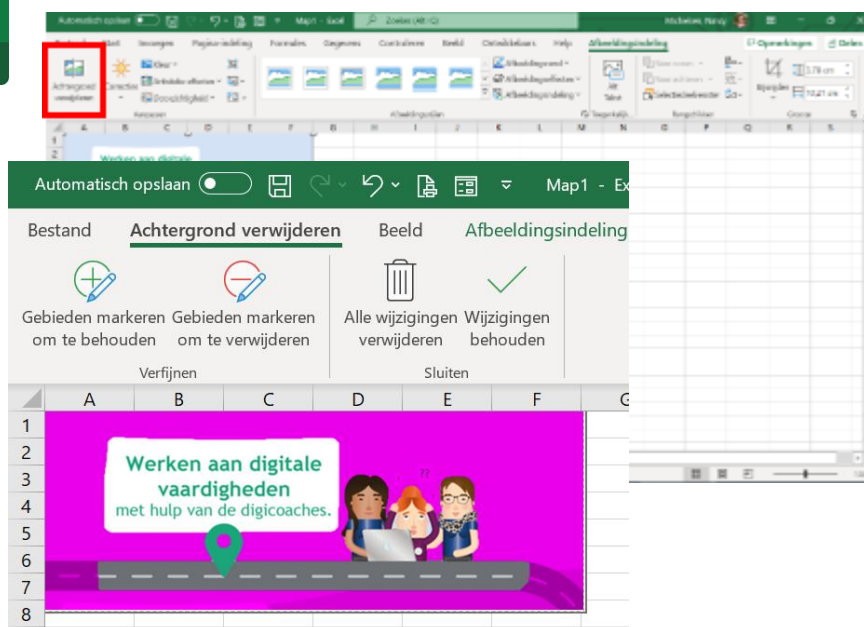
Automatisch opslaan  Map1 - Excel  Zoeken (Alt+Q)  Michielsen, Nancy

Bestand  Start  Invoegen  Pagina-indeling  Formules  Gegevens  Controleren  Beeld  Ontwikkelaars  Help  Afbeeldingsindeling  Opmerkingen  Delen

Achtergrond verwijderen  Correcties  Kleur  Artistieke effecten  Doorzichtigheid  Aanpassen  Afbeeldingsstijlen  Afbeeldingsrand  Afbeeldingseffecten  Afbeeldingsindeling  Alt-tekst  Toegankelijkheid  Naar voren  Naar achteren  Selectiedeelvenster  Schikken  Bijsnijden  3,78 cm  10,41 cm  Grootte

A B C D E F G H I J K L M N O P Q R S

Werken aan digitale

Automatisch opslaan  Map1 - Ex

Bestand  Achtergrond verwijderen  Beeld  Afbeeldingsindeling

Gebieden markeren om te behouden  Gebieden markeren om te verwijderen  Alle wijzigingen verwijderen  Wijzigingen behouden

Verfijnen  Sluiten

| | A | B | C | D | E | F | G |
|---|---|---|---|---|---|---|---|
| 1 | | | | | | | |
| 2 | | | | | | | |
| 3 | | | | | | | |
| 4 | | | | | | | |
| 5 | | | | | | | |
| 6 | | | | | | | |
| 7 | | | | | | | |
| 8 | | | | | | | |

Werken aan digitale vaardigheden
met hulp van de digicoaches.